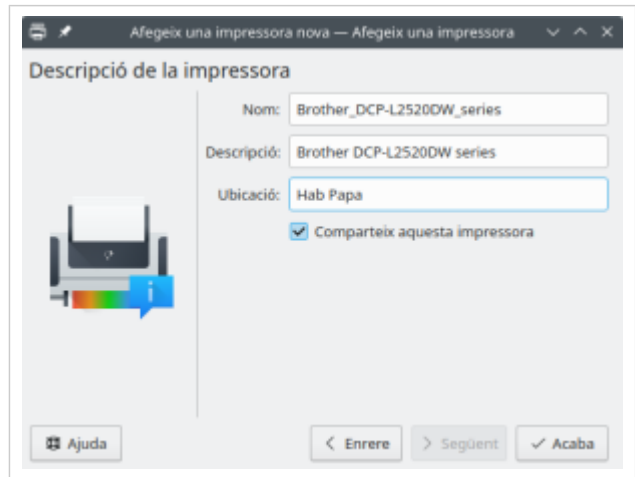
Afegeix una impressora nova — Afegeix una impressora

Descripció de la impressora

Nom: Brother_DCP-L2520DW_series

Descripció: Brother DCP-L2520DW series

Ubicació: Hab Papa

Comparteix aquesta impressora

Ajuda

< Enrere

> Següent

✓ Acaba